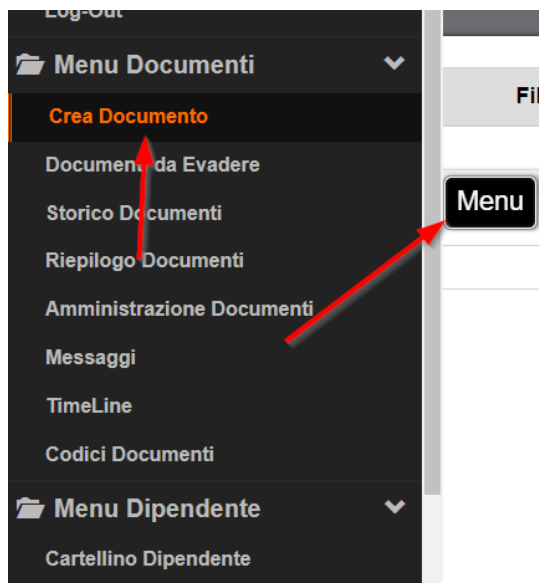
Log-Out

Menu Documenti

Crea Documento

Documenti da Evadere

Storico Documenti

Riepilogo Documenti

Amministrazione Documenti

Messaggi

TimeLine

Codici Documenti

Menu Dipendente

Cartellino Dipendente

Fil

Menu